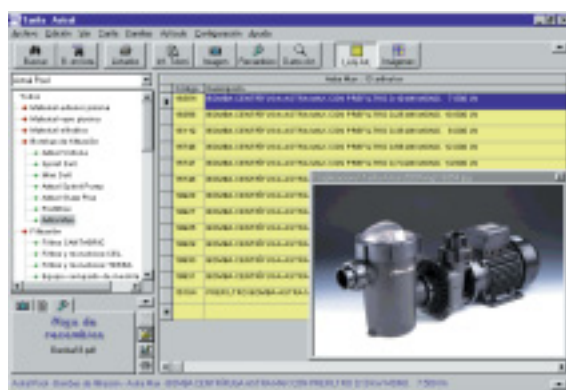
Tarifa Astral

Archivo Edición Ver Tarifa Diseños Artículo Configuración Ayuda

Buscar B. artículo Añadir Inf. Tarifa Imagen Parámetros B. artículo Lista Art. Imágenes

Astral Pool

Todos
Material aislante piscina
Material equipo piscina
Material eléctrico
Bombas de filtración
Astral Victoria
Sprint Self
Maxi Self
Astral Sprint Pump
Astral Victoria Plus
Prisma
Astralflo
Filtración
Filtros CANTABRIC
Filtros y accesorios CRL
Filtros y accesorios TERRA
Equipo compacto de piscina

Hoja de recambios
Excel

Astral Plus - Centrifuga

Código Descripción
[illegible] BOMBA CENTRIFUGA ASTRAL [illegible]
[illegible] BOMBA CENTRIFUGA ASTRAL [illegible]
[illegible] BOMBA CENTRIFUGA ASTRAL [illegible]
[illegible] BOMBA CENTRIFUGA ASTRAL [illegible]
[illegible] BOMBA CENTRIFUGA ASTRAL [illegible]
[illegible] BOMBA CENTRIFUGA ASTRAL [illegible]
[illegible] BOMBA CENTRIFUGA ASTRAL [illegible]
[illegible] BOMBA CENTRIFUGA ASTRAL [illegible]
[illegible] BOMBA CENTRIFUGA ASTRAL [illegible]
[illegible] BOMBA CENTRIFUGA ASTRAL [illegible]
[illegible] BOMBA CENTRIFUGA ASTRAL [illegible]
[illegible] BOMBA CENTRIFUGA ASTRAL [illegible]
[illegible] PREFILTRO BOMBA ASTRAL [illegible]

AstralPool Bombas de filtración Astral Plus BOMBA CENTRIFUGA ASTRAL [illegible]